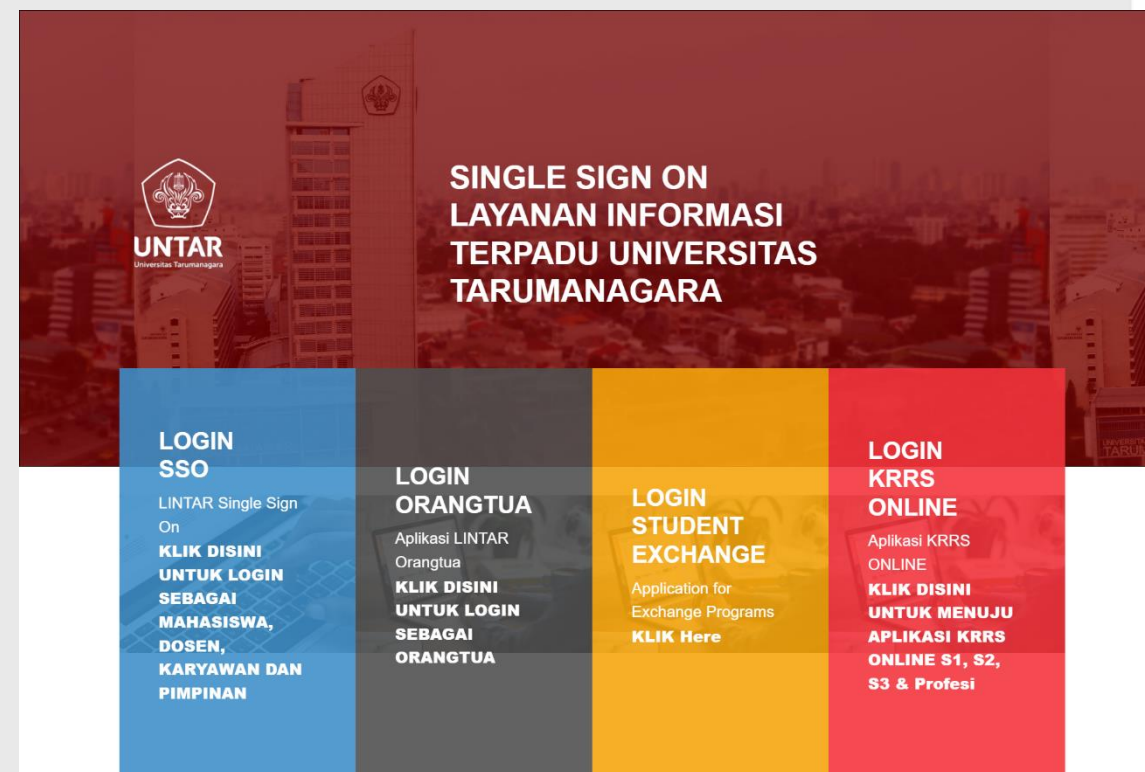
UNTAR
Universitas Tarumanagara

SINGLE SIGN ON LAYANAN INFORMASI TERPADU UNIVERSITAS TARUMANAGARA

LOGIN SSO
LINTAR Single Sign On
KLIK DISINI UNTUK LOGIN SEBAGAI MAHASISWA, DOSEN, KARYAWAN DAN PIMPINAN

LOGIN ORANGTUA
Aplikasi LINTAR Orangtua
KLIK DISINI UNTUK LOGIN SEBAGAI ORANGTUA

LOGIN STUDENT EXCHANGE
Application for Exchange Programs
KLIK Here

LOGIN KRRS ONLINE
Aplikasi KRRS ONLINE
KLIK DISINI UNTUK MENUJU APLIKASI KRRS ONLINE S1, S2, S3 & Profesi